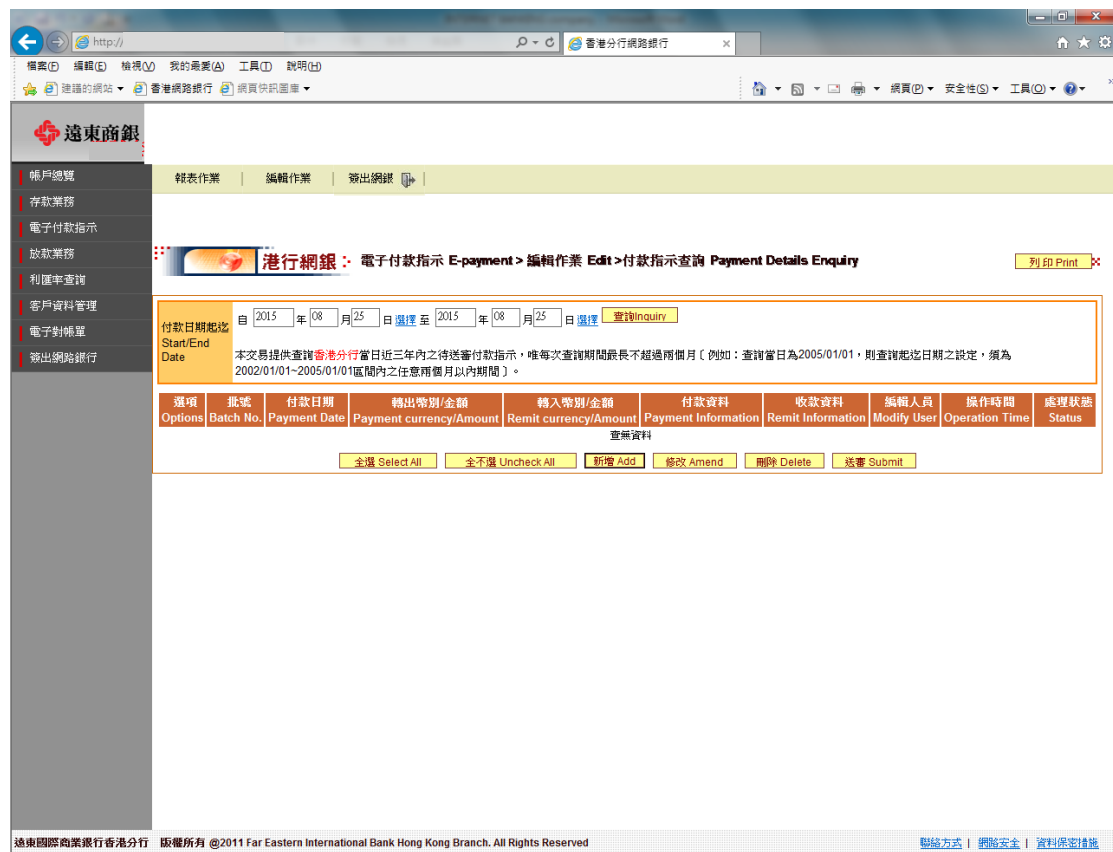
http://
香港分行網路銀行
檔案(F) 編輯(E) 檢視(V) 我的最愛(A) 工具(T) 說明(H)
建議的網站 ▾ 香港網路銀行 網頁快訊圖庫 ▾
網頁(P) ▾ 安全性(S) ▾ 工具(O) ▾

遠東商銀

帳戶總覽
存款業務
電子付款指示
放款業務
利匯率查詢
客戶資料管理
電子對帳單
簽出網路銀行

報表作業 | 編輯作業 | 簽出網銀 |

港行網銀 :: 電子付款指示 E-payment > 編輯作業 Edit > 付款指示查詢 Payment Details Enquiry

列印 Print

付款日期起迄 Start/End Date

自 2015 年 08 月 25 日 選擇 至 2015 年 08 月 25 日 選擇 查詢Inquiry

本交易提供查詢香港分行當日近三年內之待送審付款指示，唯每次查詢期間最長不超過兩個月〔例如：查詢當日為2005/01/01，則查詢起迄日期之設定，須為2002/01/01~2005/01/01區間內之任意兩個月以內期間〕。

| 選項 Options | 批號 Batch No. | 付款日期 Payment Date | 轉出幣別/金額 Payment currency/Amount | 轉入幣別/金額 Remit currency/Amount | 付款資料 Payment Information | 收款資料 Remit Information | 編輯人員 Modify User | 操作時間 Operation Time | 處理狀態 Status |
|---|---|---|---|---|---|---|---|---|---|

查無資料

全選 Select All 全不選 Uncheck All 新增 Add 修改 Amend 刪除 Delete 送審 Submit

遠東國際商業銀行香港分行 版權所有 @2011 Far Eastern International Bank Hong Kong Branch. All Rights Reserved

聯絡方式 | 網路安全 | 資料保密措施